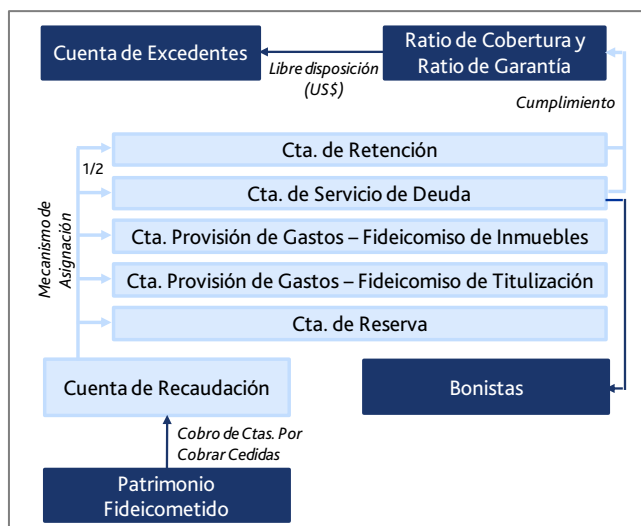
Cuenta de Excedentes

Libre disposición (US$)

Ratio de Cobertura y Ratio de Garantía

Cumplimiento

1/2

Cta. de Retención

Cta. de Servicio de Deuda

Mecanismo de Asignación

Cta. Provisión de Gastos – Fideicomiso de Inmuebles

Cta. Provisión de Gastos – Fideicomiso de Titulización

Cta. de Reserva

Cuenta de Recaudación

Bonistas

Cobro de Ctas. Por Cobrar Cedidas

Patrimonio Fideicometido